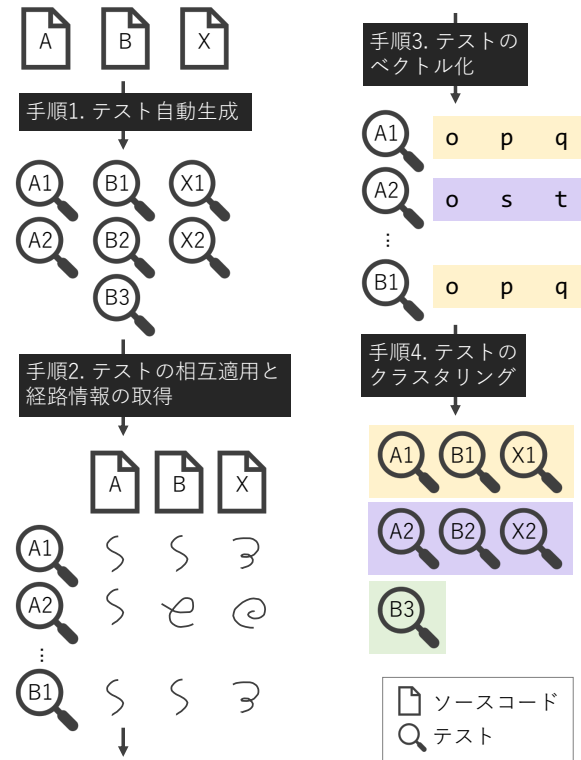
A B X

手順1. テスト自動生成

A1 B1 X1
A2 B2 X2
B3

手順2. テストの相互適用と経路情報の取得

A B X

A1
A2
⋮
B1

手順3. テストのベクトル化

| A1 | o | p | q |
|---|---|---|---|
| A2 | o | s | t |
| ⋮ | | | |
| B1 | o | p | q |

手順4. テストのクラスタリング

A1 B1 X1
A2 B2 X2
B3

ソースコード
テスト